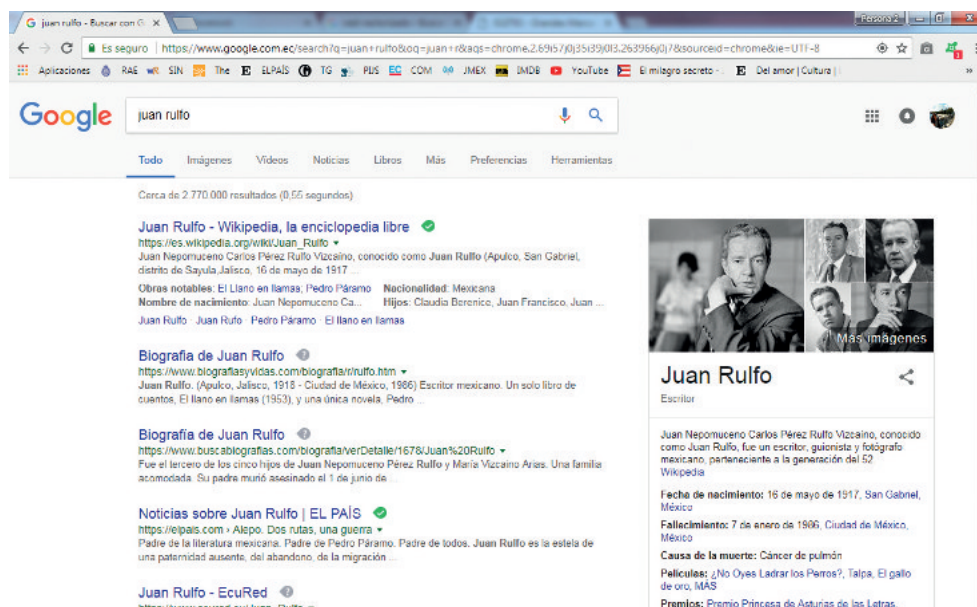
G juan rulfo - Buscar con G ×

Persona 2

← → C Es seguro | https://www.google.com.ec/search?q=juan+rulfo&oq=juan+r&aqs=chrome.2.69i57j0j35i39l0l3.263966j0j7&sourceid=chrome&ie=UTF-8

Aplicaciones RAE SIN The E ELPAÍS TG PLIS EC COM JMEX IMDB YouTube El milagro secreto - E Del amor | Cultura |

Google juan rulfo

Todo Imágenes Videos Noticias Libros Más Preferencias Herramientas

Cerca de 2.770.000 resultados (0,55 segundos)

Juan Rulfo - Wikipedia, la enciclopedia libre
https://es.wikipedia.org/wiki/Juan_Rulfo
Juan Nepomuceno Carlos Pérez Rulfo Vizcaíno, conocido como Juan Rulfo (Apulco, San Gabriel, distrito de Sayula,Jalisco, 16 de mayo de 1917 ...
Obras notables: El Llano en llamas; Pedro Páramo Nacionalidad: Mexicana
Nombre de nacimiento: Juan Nepomuceno Ca... Hijos: Claudia Berenice, Juan Francisco, Juan ...
Juan Rulfo · Juan Rufo · Pedro Páramo · El llano en llamas

Biografia de Juan Rulfo
https://www.biografiasyvidas.com/biografia/r/rulfo.htm
Juan Rulfo. (Apulco, Jalisco, 1918 - Ciudad de México, 1986) Escritor mexicano. Un solo libro de cuentos, El llano en llamas (1953), y una única novela, Pedro ...

Biografía de Juan Rulfo
https://www.buscabiografias.com/biografia/verDetalle/1678/Juan%20Rulfo
Fue el tercero de los cinco hijos de Juan Nepomuceno Pérez Rulfo y María Vizcaíno Arias. Una familia acomodada. Su padre murió asesinado el 1 de junio de ...

Noticias sobre Juan Rulfo | EL PAÍS
https://elpais.com › Alepo. Dos rutas, una guerra
Padre de la literatura mexicana. Padre de Pedro Páramo. Padre de todos. Juan Rulfo es la estela de una paternidad ausente, del abandono, de la migración ...

Juan Rulfo - EcuRed
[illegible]

Más imágenes

Juan Rulfo
Escritor

Juan Nepomuceno Carlos Pérez Rulfo Vizcaíno, conocido como Juan Rulfo, fue un escritor, guionista y fotógrafo mexicano, perteneciente a la generación del 52 Wikipedia

Fecha de nacimiento: 16 de mayo de 1917, San Gabriel, México

Fallecimiento: 7 de enero de 1986, Ciudad de México, México

Causa de la muerte: Cáncer de pulmón

Películas: ¿No Oyes Ladrar los Perros?, Talpa, El gallo de oro, MÁS

Premios: Premio Princesa de Asturias de las Letras, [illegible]